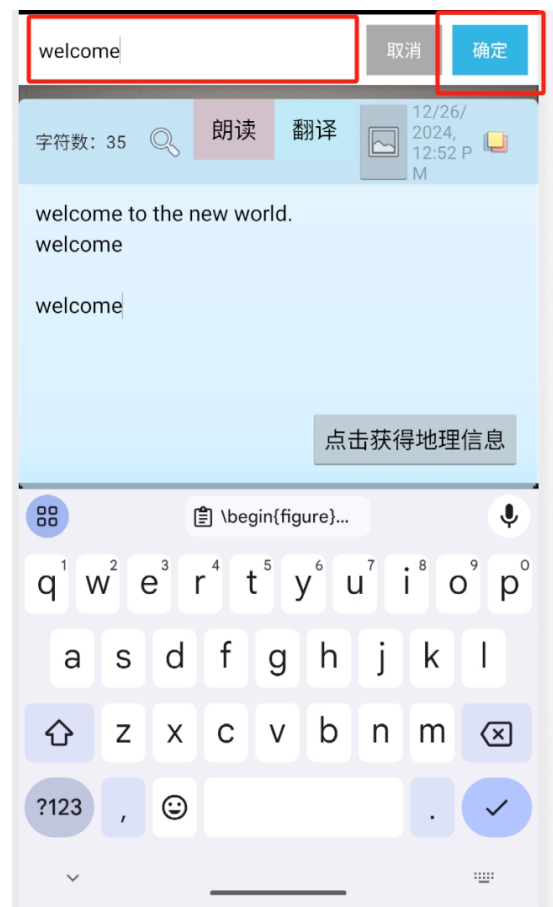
welcome

取消

确定

字符数：35

朗读

翻译

12/26/2024, 12:52 PM

welcome to the new world.
welcome

welcome

点击获得地理信息

\begin{figure}...

q 1 w 2 e 3 r 4 t 5 y 6 u 7 i 8 o 9 p 0

a s d f g h j k l

z x c v b n m

?123 , .